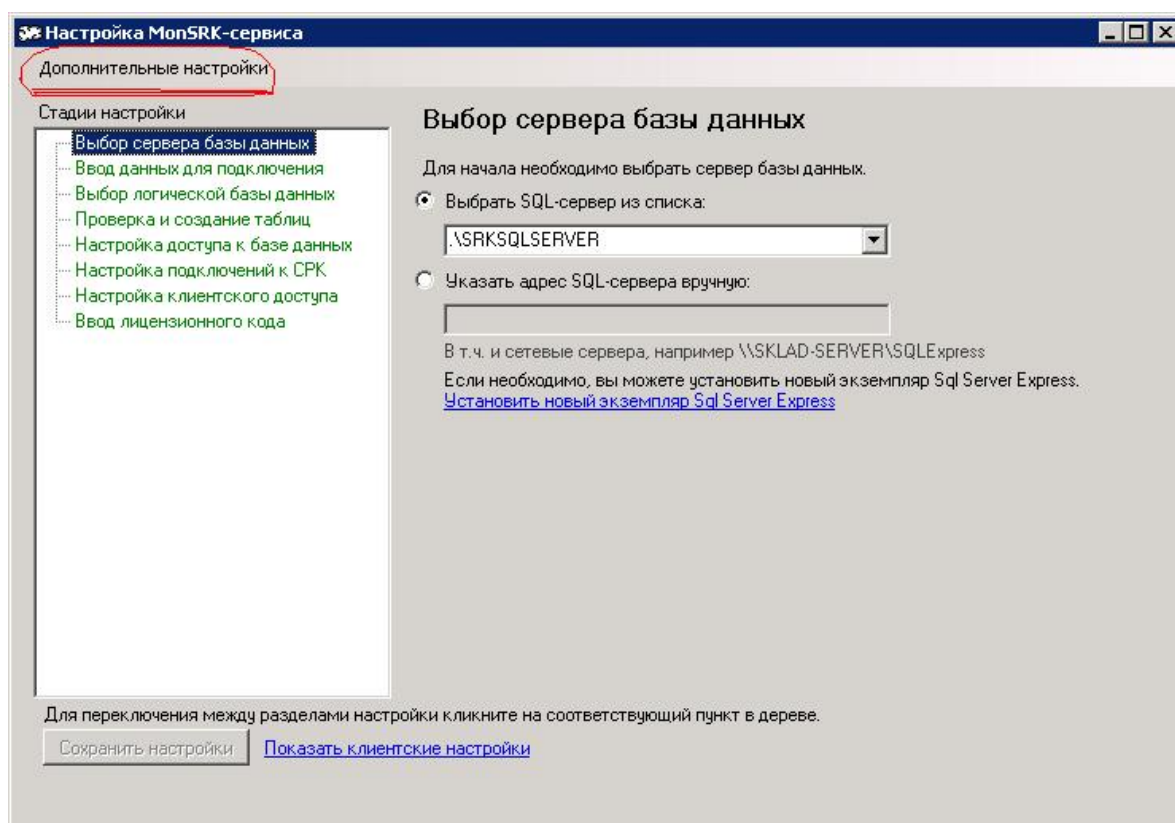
Настройка MonSRK-сервиса

Дополнительные настройки

Стадии настройки
Выбор сервера базы данных
Ввод данных для подключения
Выбор логической базы данных
Проверка и создание таблиц
Настройка доступа к базе данных
Настройка подключений к СРК
Настройка клиентского доступа
Ввод лицензионного кода

Выбор сервера базы данных

Для начала необходимо выбрать сервер базы данных.

Выбрать SQL-сервер из списка:

.\SRKSQLSERVER

Указать адрес SQL-сервера вручную:

В т.ч. и сетевые сервера, например \\SKLAD-SERVER\SQLExpress

Если необходимо, вы можете установить новый экземпляр Sql Server Express.
Установить новый экземпляр Sql Server Express

Для переключения между разделами настройки кликните на соответствующий пункт в дереве.

Сохранить настройки   Показать клиентские настройки